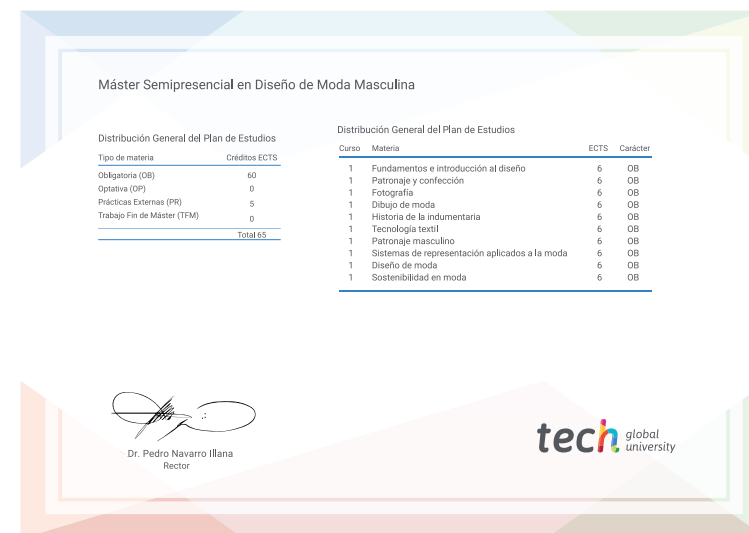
Máster Semipresencial en Diseño de Moda Masculina

Distribución General del Plan de Estudios

| Tipo de materia | Créditos ECTS |
|---|---|
| Obligatoria (OB) | 60 |
| Optativa (OP) | 0 |
| Prácticas Externas (PR) | 5 |
| Trabajo Fin de Máster (TFM) | 0 |
| | Total 65 |

Distribución General del Plan de Estudios

| Curso | Materia | ECTS | Carácter |
|---|---|---|---|
| 1 | Fundamentos e introducción al diseño | 6 | OB |
| 1 | Patronaje y confección | 6 | OB |
| 1 | Fotografía | 6 | OB |
| 1 | Dibujo de moda | 6 | OB |
| 1 | Historia de la indumentaria | 6 | OB |
| 1 | Tecnología textil | 6 | OB |
| 1 | Patronaje masculino | 6 | OB |
| 1 | Sistemas de representación aplicados a la moda | 6 | OB |
| 1 | Diseño de moda | 6 | OB |
| 1 | Sostenibilidad en moda | 6 | OB |

Dr. Pedro Navarro Illana
Rector

tech global university